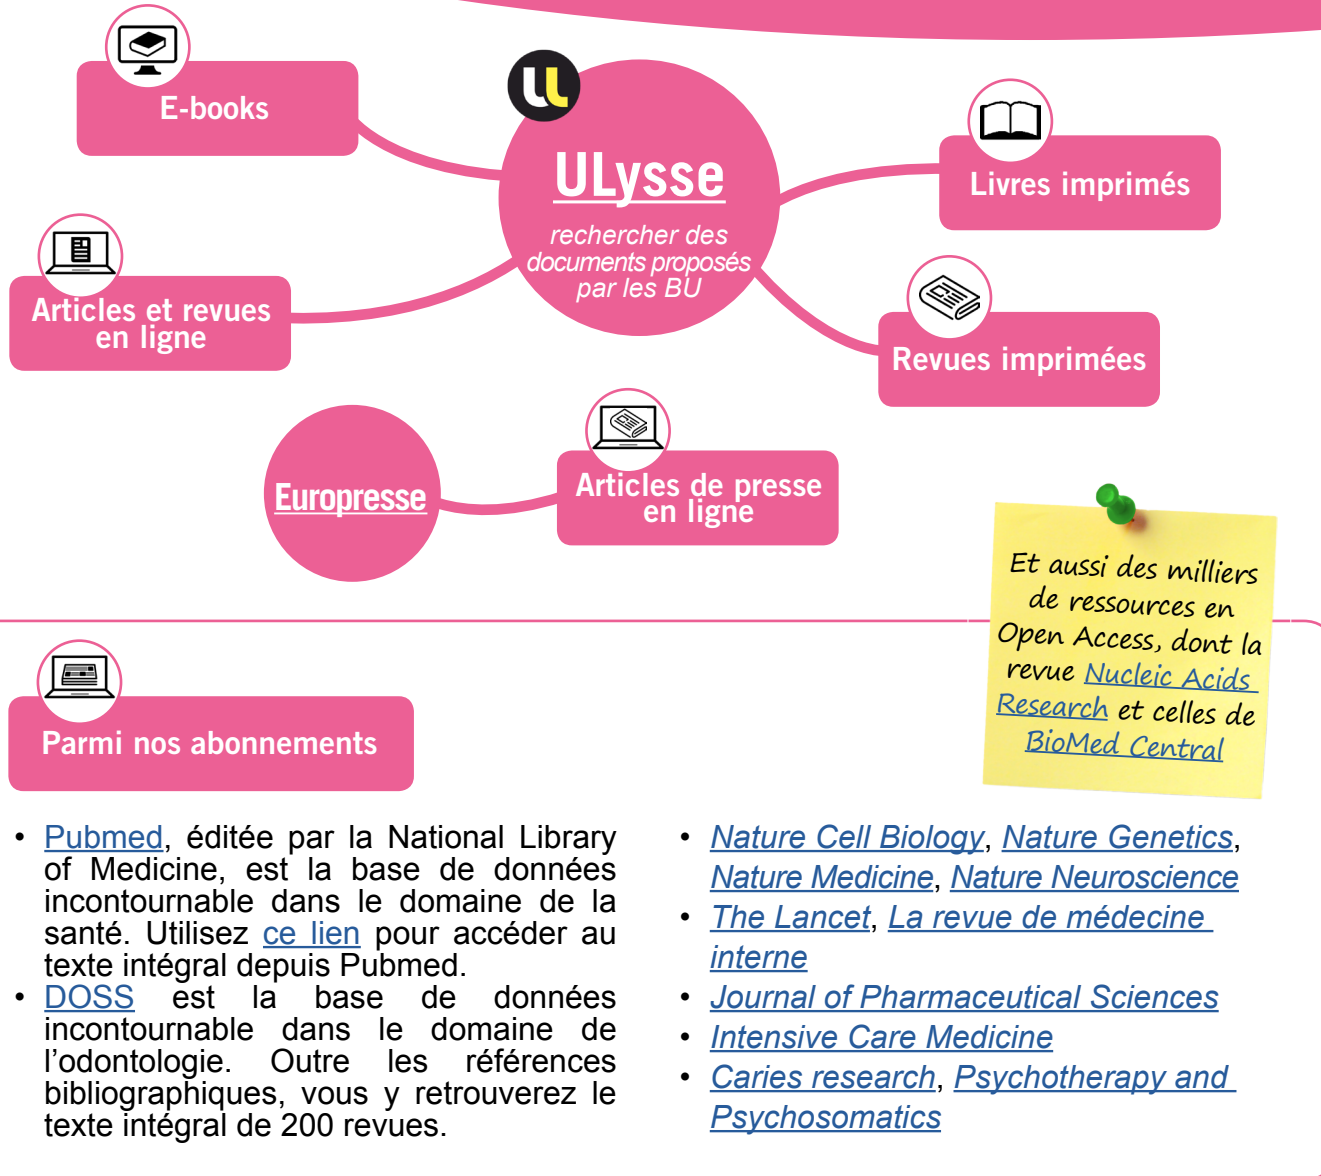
E-books

ULysse

rechercher des documents proposés par les BU

Livres imprimés

Articles et revues en ligne

Revues imprimées

Europresse

Articles de presse en ligne

Et aussi des milliers de ressources en Open Access, dont la revue Nucleic Acids Research et celles de BioMed Central

Parmi nos abonnements

• Pubmed, éditée par la National Library of Medicine, est la base de données incontournable dans le domaine de la santé. Utilisez ce lien pour accéder au texte intégral depuis Pubmed.
• DOSS est la base de données incontournable dans le domaine de l'odontologie. Outre les références bibliographiques, vous y retrouverez le texte intégral de 200 revues.

• Nature Cell Biology, Nature Genetics, Nature Medicine, Nature Neuroscience
• The Lancet, La revue de médecine interne
• Journal of Pharmaceutical Sciences
• Intensive Care Medicine
• Caries research, Psychotherapy and Psychosomatics